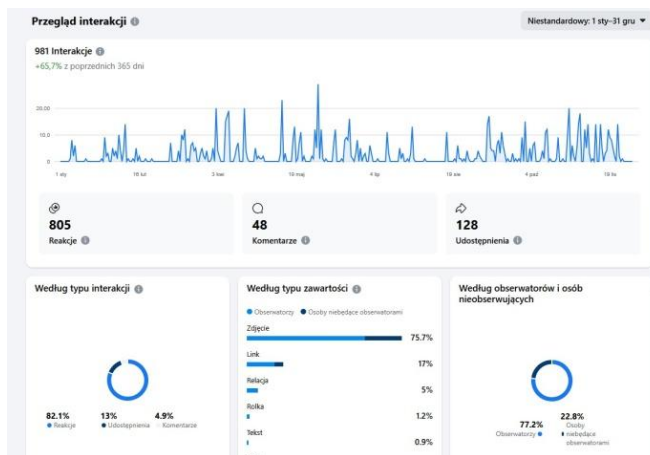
Przegląd interakcji

Niestandardowy: 1 sty–31 gru

981 Interakcje

+65,7% z poprzednich 365 dni

20,0
10,0
0

1 sty
10 lut
3 kwi
16 maj
4 lip
16 sie
4 paź
16 lis

805
Reakcje

48
Komentarze

128
Udostępnienia

Według typu interakcji

82.1%
Reakcje

13%
Udostępnienia

4.9%
Komentarze

Według typu zawartości

Obserwatorzy
Osoby niebędące obserwatorami

Zdjęcie
75.7%

Link
17%

Relacja
5%

Rolka
1.2%

Tekst
0.9%

Według obserwatorów i osób nieobserwujących

77.2%
Obserwatorzy

22.8%
Osoby niebędące obserwatorami